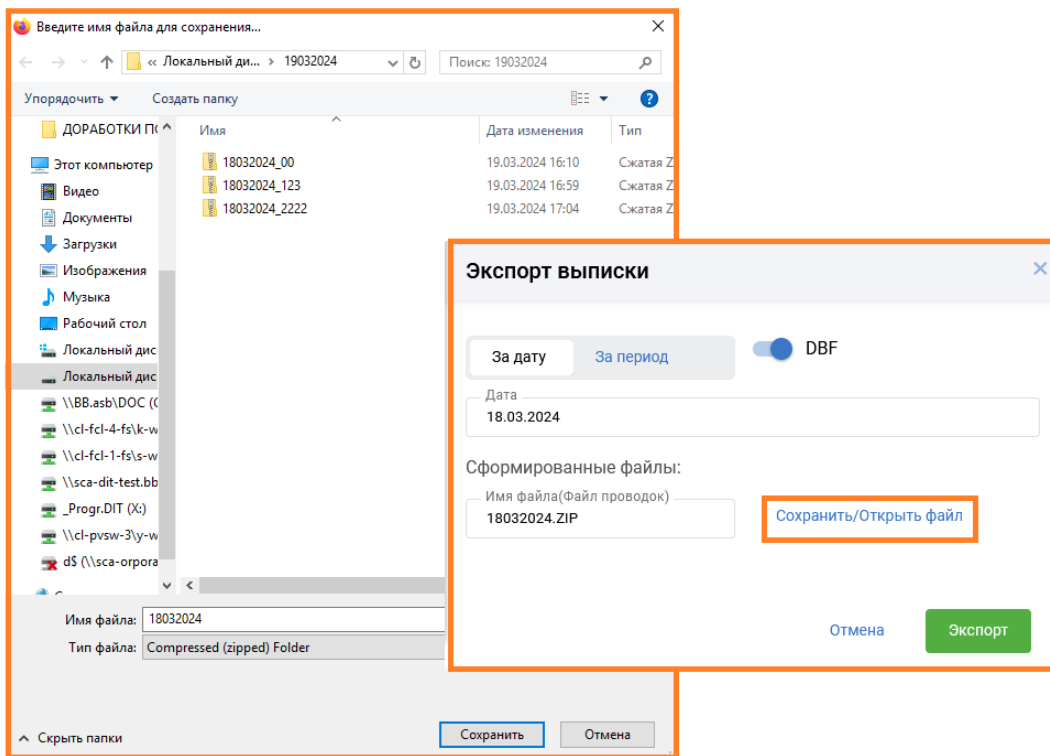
Введите имя файла для сохранения...

« Локальный ди... > 19032024

Поиск: 19032024

Упорядочить ▾ Создать папку

ДОРАБОТКИ П

Этот компьютер
Видео
Документы
Загрузки
Изображения
Музыка
Рабочий стол
Локальный дис
Локальный дис
\\BB.asb\DOC (
\\cl-fcl-4-fs\k-w
\\cl-fcl-1-fs\s-w
\\sca-dit-test.bb
_Progr.DIT (X:)
\\cl-pvsw-3\y-w
d$ (\\sca-orpora

| Имя | Дата изменения | Тип |
|---|---|---|
| 18032024_00 | 19.03.2024 16:10 | Сжатая Z |
| 18032024_123 | 19.03.2024 16:59 | Сжатая Z |
| 18032024_2222 | 19.03.2024 17:04 | Сжатая Z |

Имя файла: 18032024
Тип файла: Compressed (zipped) Folder

Скрыть папки

Сохранить Отмена

Экспорт выписки

За дату За период

DBF

Дата
18.03.2024

Сформированные файлы:

Имя файла(Файл проводок)
18032024.ZIP

Сохранить/Открыть файл

Отмена Экспорт